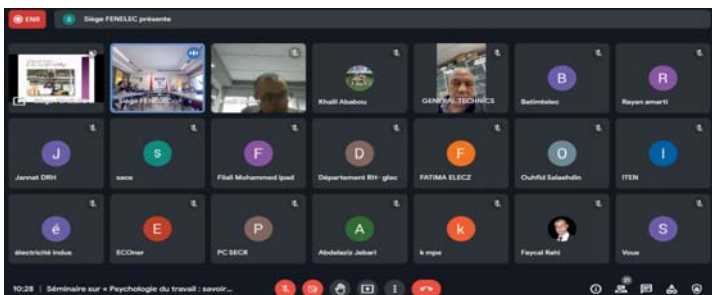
ENR

S Siège FENELEC présente

Siège FENELEC

Khalil Ababou

GENERAL TECHNICS

B
Batimelec

R
Rayan amarti

J
Jannat DRH

s
sace

F
Filali Mohammed ipad

D
Département RH- glec

F
FATIMA ELECZ

O
Ouhfid Salaehdin

I
ITEN

é
électricité indus

E
ECOner

P
PC SECR

A
Abdelaziz Jebari

k
k mpe

Faycal Rahi

S
Vous

10:28 | Séminaire sur « Psychologie du travail : savoir...

21